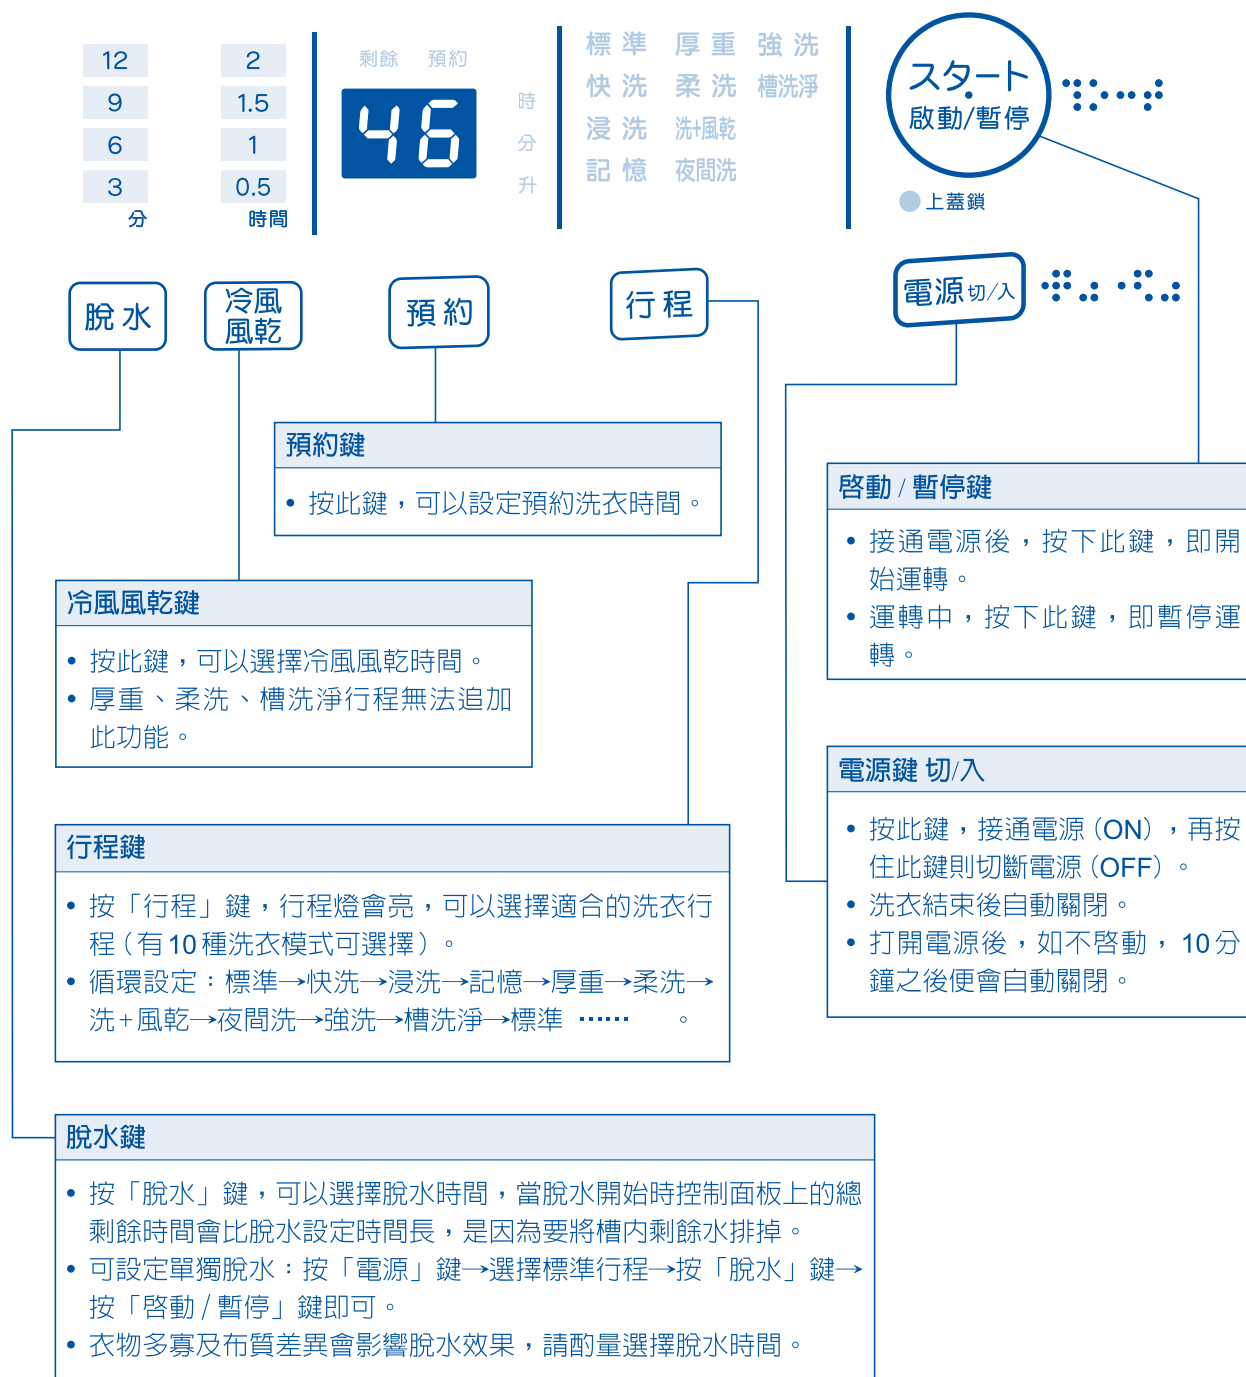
| 12 | 2 |
|---|---|
| 9 | 1.5 |
| 6 | 1 |
| 3 | 0.5 |
| 分 | 時間 |

剩餘 預約

46

時
分
升

標 準 厚 重 強 洗
快 洗 柔 洗 槽洗淨
浸 洗 洗+風乾
記 憶 夜間洗

スタート
啟動/暫停

上蓋鎖

脫 水

冷風
風乾

預 約

行 程

電源 切/入

預約鍵

• 按此鍵，可以設定預約洗衣時間。

啓動 / 暫停鍵

• 接通電源後，按下此鍵，即開始運轉。
• 運轉中，按下此鍵，即暫停運轉。

冷風風乾鍵

• 按此鍵，可以選擇冷風風乾時間。
• 厚重、柔洗、槽洗淨行程無法追加此功能。

電源鍵 切/入

• 按此鍵，接通電源（ON），再按住此鍵則切斷電源（OFF）。
• 洗衣結束後自動關閉。
• 打開電源後，如不啓動，10分鐘之後便會自動關閉。

行程鍵

• 按「行程」鍵，行程燈會亮，可以選擇適合的洗衣行程（有10種洗衣模式可選擇）。
• 循環設定：標準→快洗→浸洗→記憶→厚重→柔洗→洗+風乾→夜間洗→強洗→槽洗淨→標準 ...... 。

脫水鍵

• 按「脫水」鍵，可以選擇脫水時間，當脫水開始時控制面板上的總剩餘時間會比脫水設定時間長，是因為要將槽內剩餘水排掉。
• 可設定單獨脫水：按「電源」鍵→選擇標準行程→按「脫水」鍵→按「啓動 / 暫停」鍵即可。
• 衣物多寡及布質差異會影響脫水效果，請酌量選擇脫水時間。